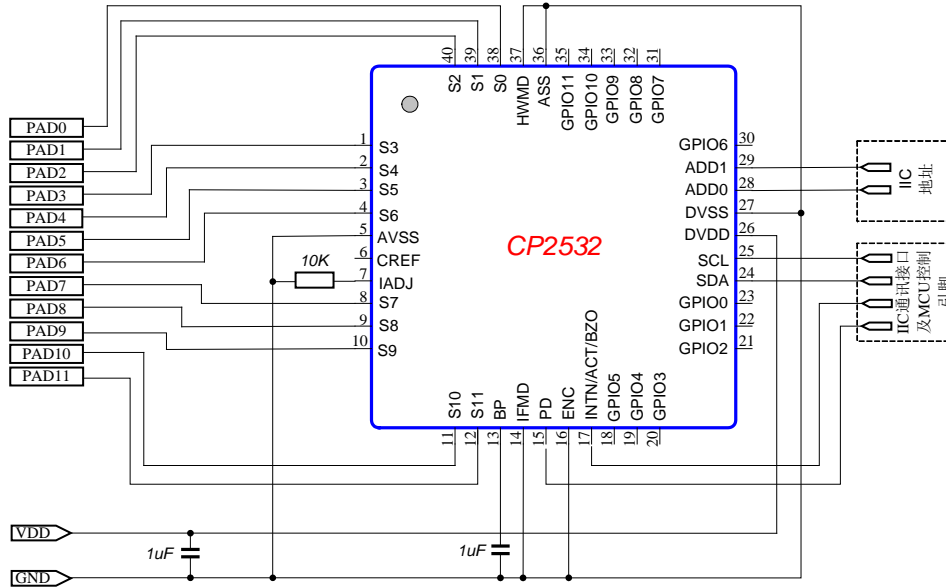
PAD0
PAD1
PAD2
PAD3
PAD4
PAD5
PAD6
PAD7
PAD8
PAD9
PAD10
PAD11

40 39 38 37 36 35 34 33 32 31
S2 S1 S0 HWMD ASS GPIO11 GPIO10 GPIO9 GPIO8 GPIO7

1 S3
2 S4
3 S5
4 S6
5 AVSS
6 CREF
7 IADJ
8 S7
9 S8
10 S9

10K

CP2532

GPIO6 30
ADD1 29
ADD0 28
DVSS 27
DVDD 26
SCL 25
SDA 24
GPIO0 23
GPIO1 22
GPIO2 21

S10 S11 BP IFMD PD ENC INTN/ACT/BZO GPIO5 GPIO4 GPIO3
11 12 13 14 15 16 17 18 19 20

IIC 地址

IIC通讯接口及MCU控制引脚

VDD
1uF
1uF
GND